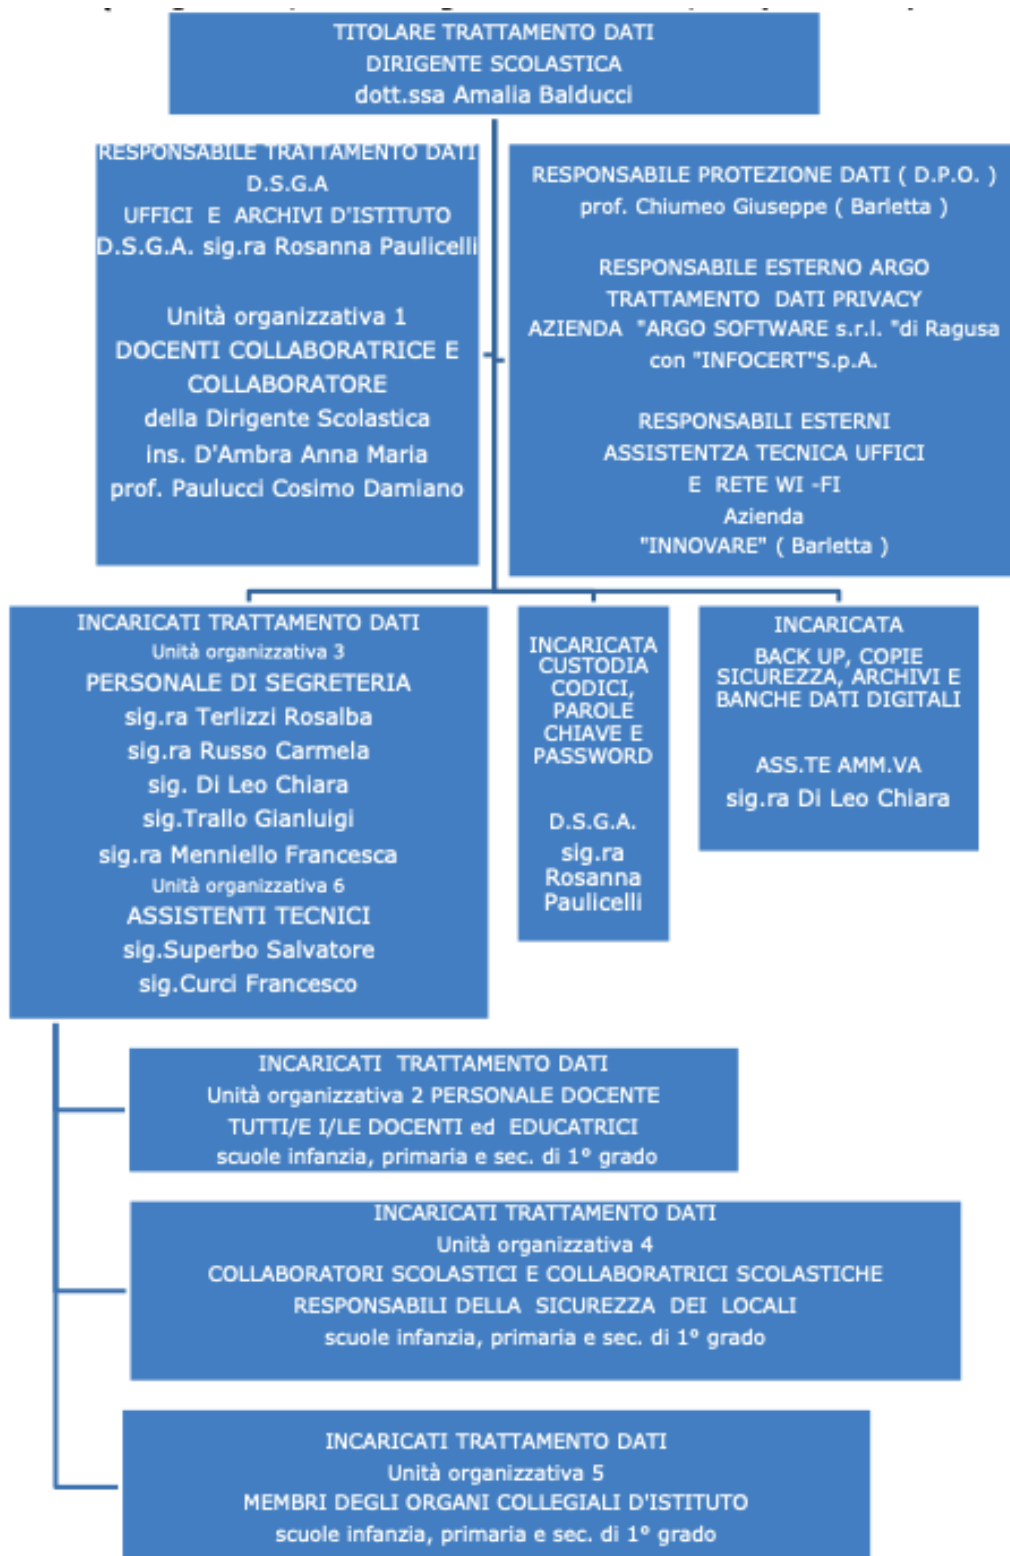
TITOLARE TRATTAMENTO DATI
DIRIGENTE SCOLASTICA
dott.ssa Amalia Balducci

RESPONSABILE TRATTAMENTO DATI
D.S.G.A
UFFICI E ARCHIVI D'ISTITUTO
D.S.G.A. sig.ra Rosanna Paulicelli

Unità organizzativa 1
DOCENTI COLLABORATRICE E COLLABORATORE
della Dirigente Scolastica
ins. D'Ambra Anna Maria
prof. Paulucci Cosimo Damiano

RESPONSABILE PROTEZIONE DATI ( D.P.O. )
prof. Chiumeo Giuseppe ( Barletta )

RESPONSABILE ESTERNO ARGO
TRATTAMENTO DATI PRIVACY
AZIENDA "ARGO SOFTWARE s.r.l. "di Ragusa con "INFOCERT"S.p.A.

RESPONSABILI ESTERNI
ASSISTENTZA TECNICA UFFICI
E RETE WI -FI
Azienda
"INNOVARE" ( Barletta )

INCARICATI TRATTAMENTO DATI
Unità organizzativa 3
PERSONALE DI SEGRETERIA
sig.ra Terlizzi Rosalba
sig.ra Russo Carmela
sig. Di Leo Chiara
sig.Trallo Gianluigi
sig.ra Menniello Francesca
Unità organizzativa 6
ASSISTENTI TECNICI
sig.Superbo Salvatore
sig.Curci Francesco

INCARICATA CUSTODIA CODICI, PAROLE CHIAVE E PASSWORD

D.S.G.A.
sig.ra Rosanna Paulicelli

INCARICATA
BACK UP, COPIE SICUREZZA, ARCHIVI E BANCHE DATI DIGITALI

ASS.TE AMM.VA
sig.ra Di Leo Chiara

INCARICATI TRATTAMENTO DATI
Unità organizzativa 2 PERSONALE DOCENTE
TUTTI/E I/LE DOCENTI ed EDUCATRICI
scuole infanzia, primaria e sec. di 1° grado

INCARICATI TRATTAMENTO DATI
Unità organizzativa 4
COLLABORATORI SCOLASTICI E COLLABORATRICI SCOLASTICHE
RESPONSABILI DELLA SICUREZZA DEI LOCALI
scuole infanzia, primaria e sec. di 1° grado

INCARICATI TRATTAMENTO DATI
Unità organizzativa 5
MEMBRI DEGLI ORGANI COLLEGIALI D'ISTITUTO
scuole infanzia, primaria e sec. di 1° grado